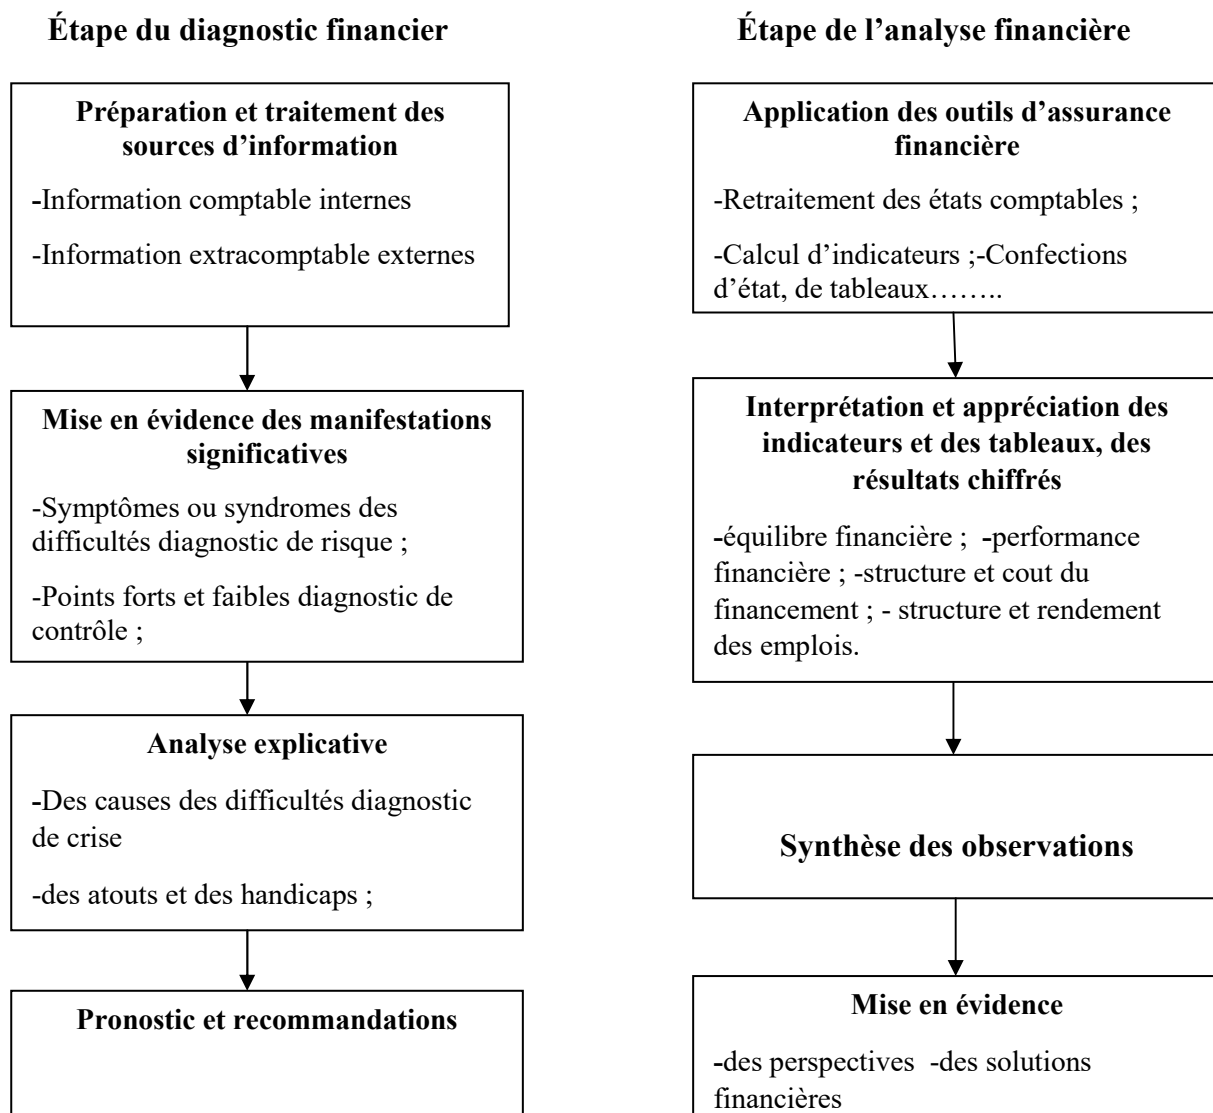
Étape du diagnostic financier

Préparation et traitement des sources d'information

-Information comptable internes

-Information extracomptable externes

Mise en évidence des manifestations significatives

-Symptômes ou syndromes des difficultés diagnostic de risque ;

-Points forts et faibles diagnostic de contrôle ;

Analyse explicative

-Des causes des difficultés diagnostic de crise

-des atouts et des handicaps ;

Pronostic et recommandations

Étape de l'analyse financière

Application des outils d'assurance financière

-Retraitement des états comptables ;

-Calcul d'indicateurs ;-Confections d'état, de tableaux……..

Interprétation et appréciation des indicateurs et des tableaux, des résultats chiffrés

-équilibre financière ; -performance financière ; -structure et cout du financement ; - structure et rendement des emplois.

Synthèse des observations

Mise en évidence

-des perspectives -des solutions financières